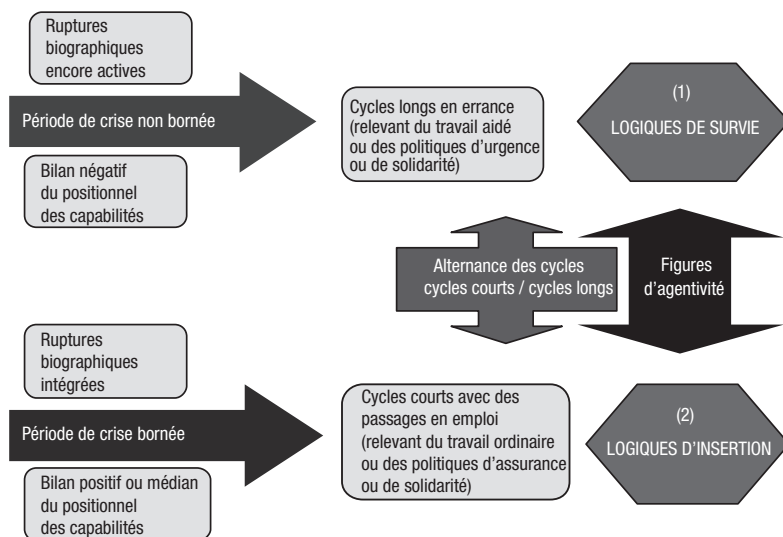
Ruptures biographiques encore actives

Période de crise non bornée

Bilan négatif du positionnel des capabilités

Cycles longs en errance (relevant du travail aidé ou des politiques d'urgence ou de solidarité)

(1)
LOGIQUES DE SURVIE

Alternance des cycles cycles courts / cycles longs

Figures d'agentivité

Ruptures biographiques intégrées

Période de crise bornée

Bilan positif ou médian du positionnel des capabilités

Cycles courts avec des passages en emploi (relevant du travail ordinaire ou des politiques d'assurance ou de solidarité)

(2)
LOGIQUES D'INSERTION